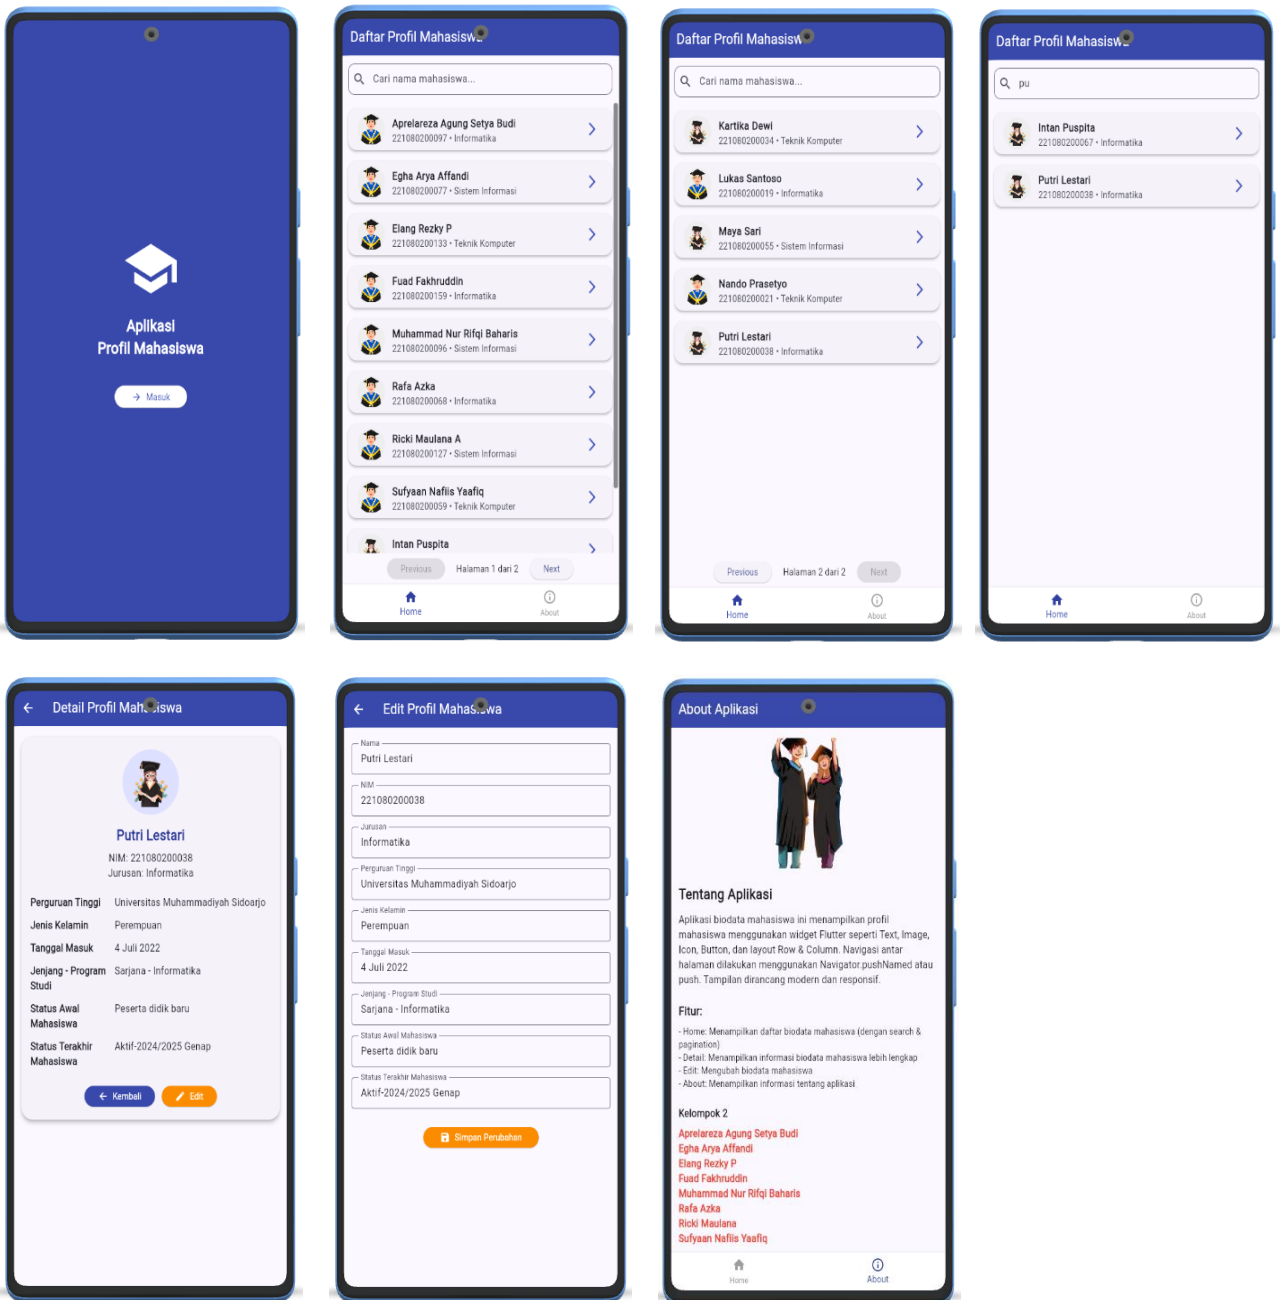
Aplikasi
Profil Mahasiswa

Masuk

Daftar Profil Mahasiswa

Cari nama mahasiswa...

Aprelareza Agung Setya Budi
221080200097 • Informatika

Egha Arya Affandi
221080200077 • Sistem Informasi

Elang Rezky P
221080200133 • Teknik Komputer

Fuad Fakhruddin
221080200159 • Informatika

Muhammad Nur Rifqi Baharis
221080200096 • Sistem Informasi

Rafa Azka
221080200068 • Informatika

Ricki Maulana A
221080200127 • Sistem Informasi

Sufyaan Nafiis Yaafiq
221080200059 • Teknik Komputer

Intan Puspita

Previous Halaman 1 dari 2 Next

Home About

Daftar Profil Mahasiswa

Cari nama mahasiswa...

Kartika Dewi
221080200034 • Teknik Komputer

Lukas Santoso
221080200019 • Informatika

Maya Sari
221080200055 • Sistem Informasi

Nando Prasetyo
221080200021 • Teknik Komputer

Putri Lestari
221080200038 • Informatika

Previous Halaman 2 dari 2 Next

Home About

Daftar Profil Mahasiswa

pu

Intan Puspita
221080200067 • Informatika

Putri Lestari
221080200038 • Informatika

Home About

Detail Profil Mahasiswa

Putri Lestari
NIM: 221080200038
Jurusan: Informatika

| Perguruan Tinggi | Universitas Muhammadiyah Sidoarjo |
|---|---|
| Jenis Kelamin | Perempuan |
| Tanggal Masuk | 4 Juli 2022 |
| Jenjang - Program Studi | Sarjana - Informatika |
| Status Awal Mahasiswa | Peserta didik baru |
| Status Terakhir Mahasiswa | Aktif-2024/2025 Genap |

Kembali Edit

Edit Profil Mahasiswa

Nama
Putri Lestari
NIM
221080200038
Jurusan
Informatika
Perguruan Tinggi
Universitas Muhammadiyah Sidoarjo
Jenis Kelamin
Perempuan
Tanggal Masuk
4 Juli 2022
Jenjang - Program Studi
Sarjana - Informatika
Status Awal Mahasiswa
Peserta didik baru
Status Terakhir Mahasiswa
Aktif-2024/2025 Genap

Simpan Perubahan

About Aplikasi

Tentang Aplikasi

Aplikasi biodata mahasiswa ini menampilkan profil mahasiswa menggunakan widget Flutter seperti Text, Image, Icon, Button, dan layout Row & Column. Navigasi antar halaman dilakukan menggunakan Navigator.pushNamed atau push. Tampilan dirancang modern dan responsif.

Fitur:

- Home: Menampilkan daftar biodata mahasiswa (dengan search & pagination)
- Detail: Menampilkan informasi biodata mahasiswa lebih lengkap
- Edit: Mengubah biodata mahasiswa
- About: Menampilkan informasi tentang aplikasi

Kelompok 2

Aprelareza Agung Setya Budi
Egha Arya Affandi
Elang Rezky P
Fuad Fakhruddin
Muhammad Nur Rifqi Baharis
Rafa Azka
Ricki Maulana
Sufyaan Nafiis Yaafiq

Home About